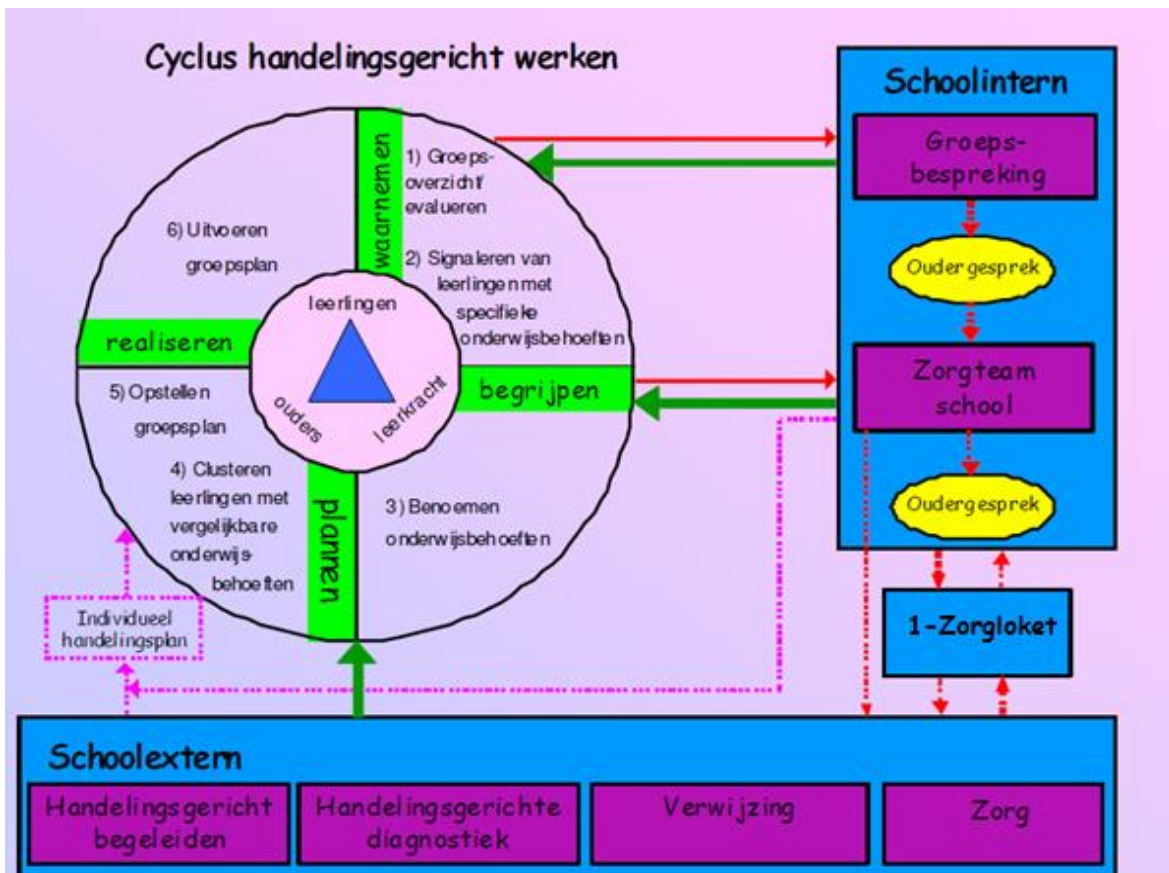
Cyclus handelingsgericht werken

waarnemen

1) Groepsoverzicht/ evalueren

2) Signaleren van leerlingen met specifieke onderwijsbehoeften

6) Uitvoeren groepsplan

realiseren

leerlingen

ouders

leerkracht

begrijpen

5) Opstellen groepsplan

4) Clusteren leerlingen met vergelijkbare onderwijsbehoeften

planen

3) Benoemen onderwijsbehoeften

Individueel handelingsplan

Schoolintern

Groepsbespreking

Oudergesprek

Zorgteam school

Oudergesprek

1-Zorgloket

Schoolextern

Handelingsgericht begeleiden

Handelingsgerichte diagnostiek

Verwijzing

Zorg